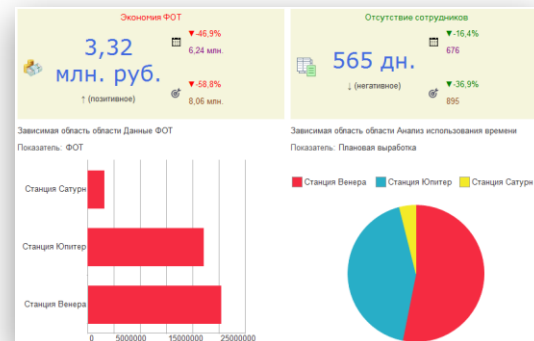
Экономия ФОТ

3,32 млн. руб.

↑ (позитивное)

▼-46,9%
6,24 млн.

▼-58,8%
8,06 млн.

Отсутствие сотрудников

565 дн.

↓ (негативное)

▼-16,4%
676

▼-36,9%
895

Зависимая область области Данные ФОТ

Показатель: ФОТ

Станция Сатурн

Станция Юпитер

Станция Венера

0 5000000 15000000 25000000

Зависимая область области Анализ использования времени

Показатель: Плановая выработка

Станция Венера Станция Юпитер Станция Сатурн